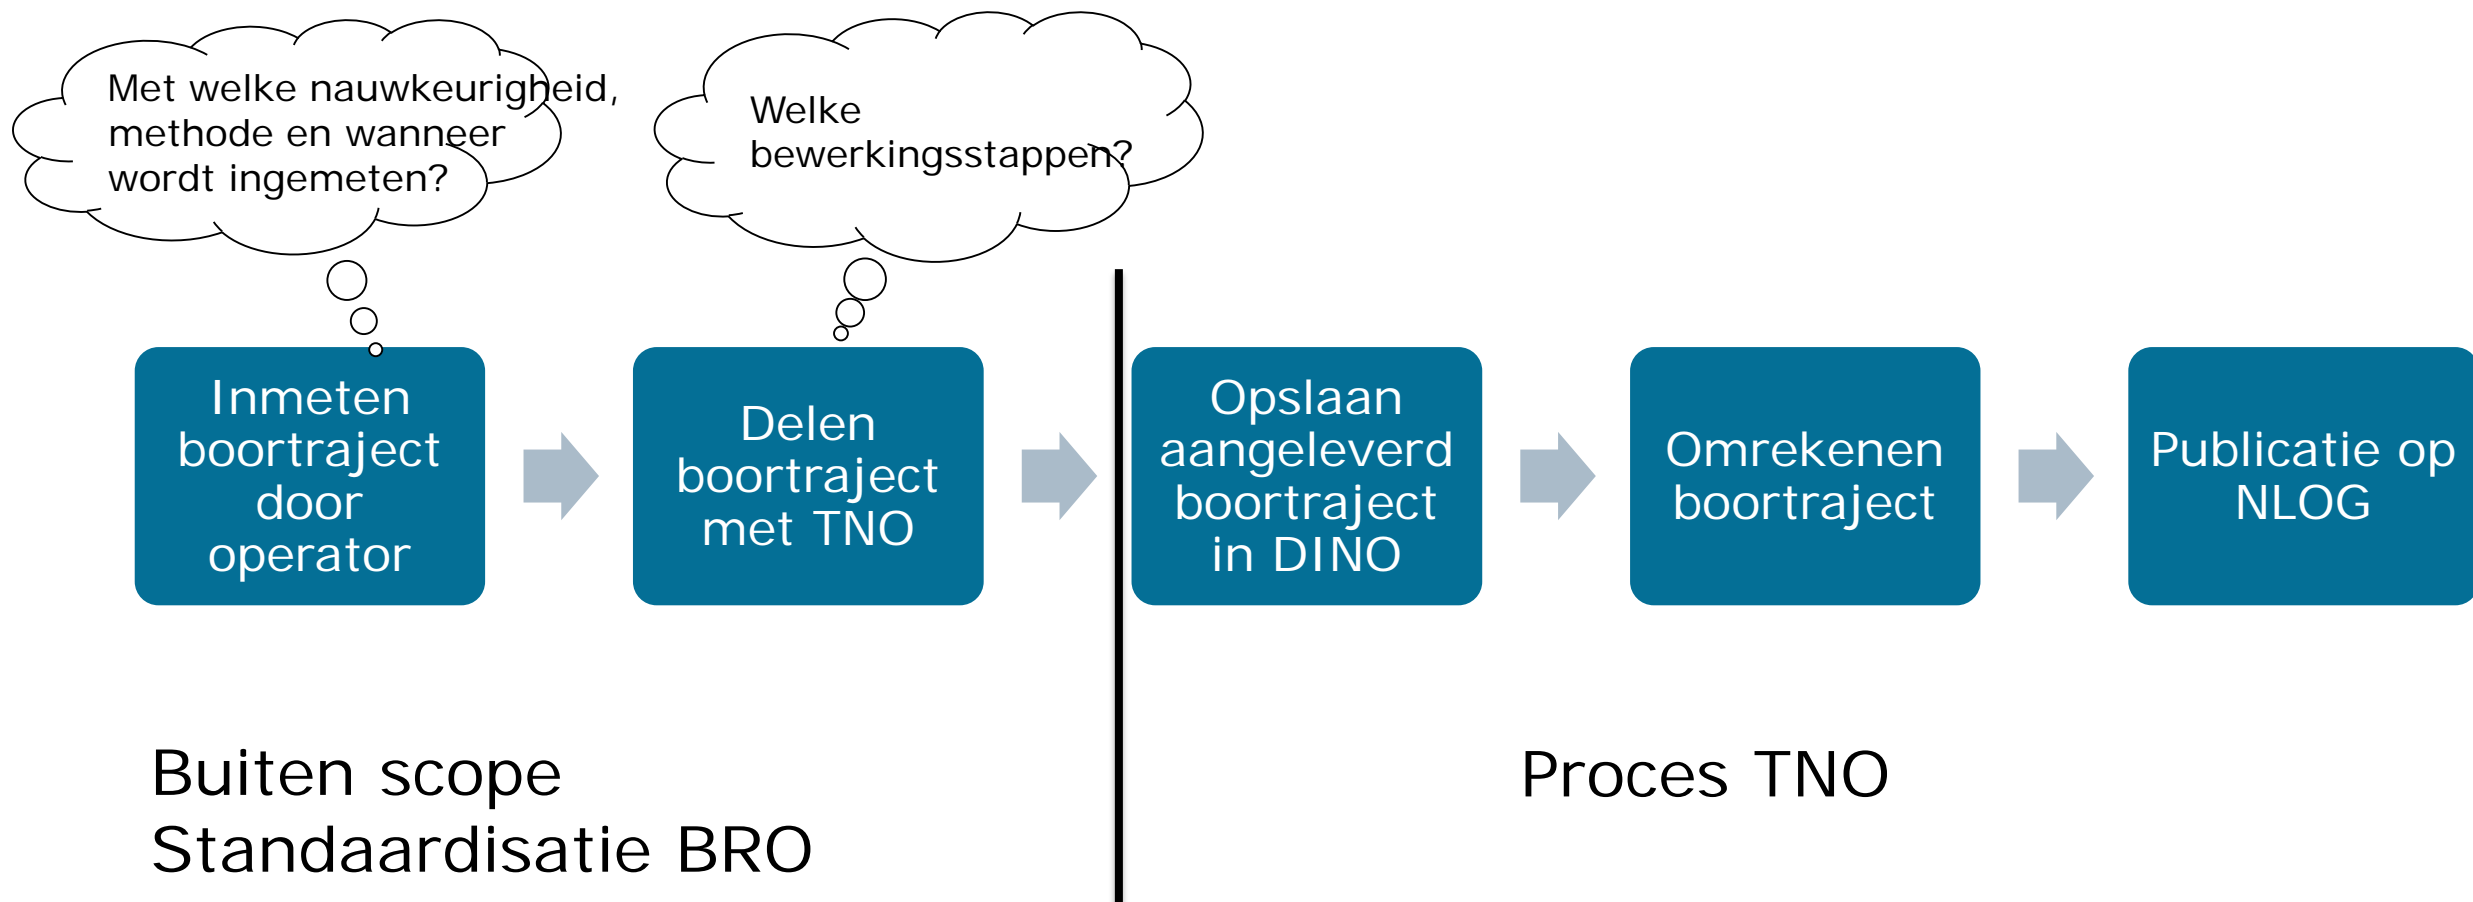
Met welke nauwkeurigheid, methode en wanneer wordt ingemeten?

Welke bewerkingsstappen?

Inmeten boortraject door operator

Delen boortraject met TNO

Opslaan aangeleverd boortraject in DINO

Omrekenen boortraject

Publicatie op NLOG

Buiten scope Standaardisatie BRO

Proces TNO